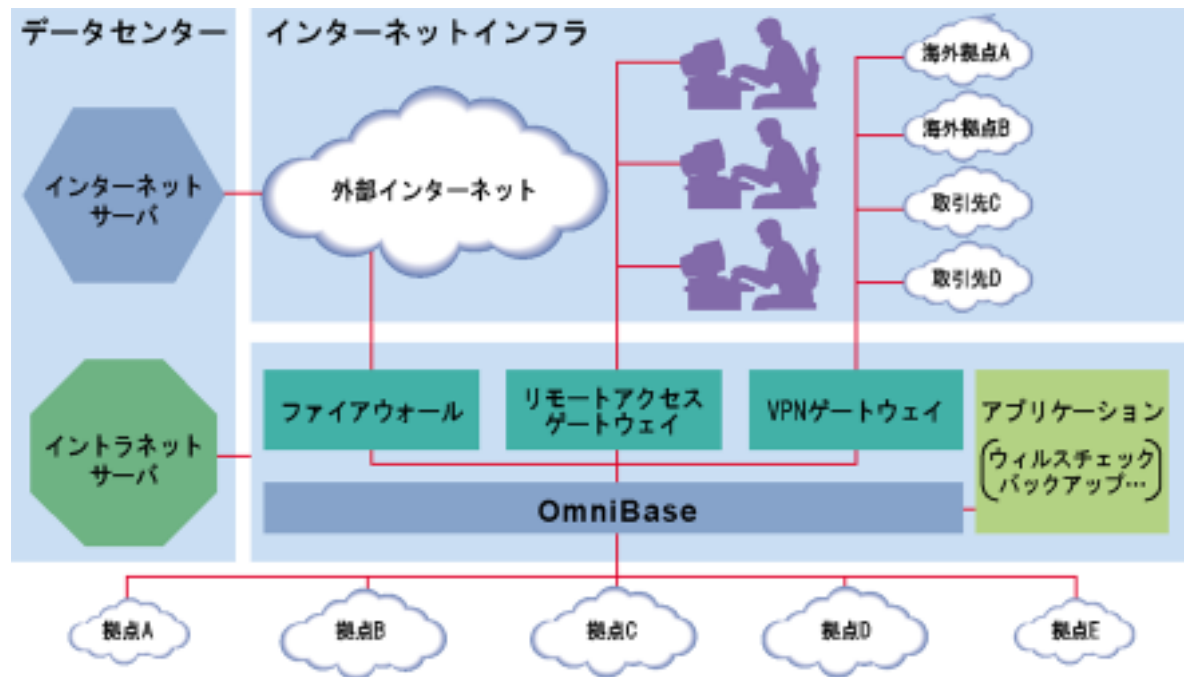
データセンター

インターネットインフラ

インターネットサーバ

外部インターネット

海外拠点A

海外拠点B

取引先C

取引先D

イントラネットサーバ

ファイアウォール

リモートアクセスゲートウェイ

VPNゲートウェイ

アプリケーション

(ウィルスチェック
バックアップ…)

OmniBase

拠点A

拠点B

拠点C

拠点D

拠点E